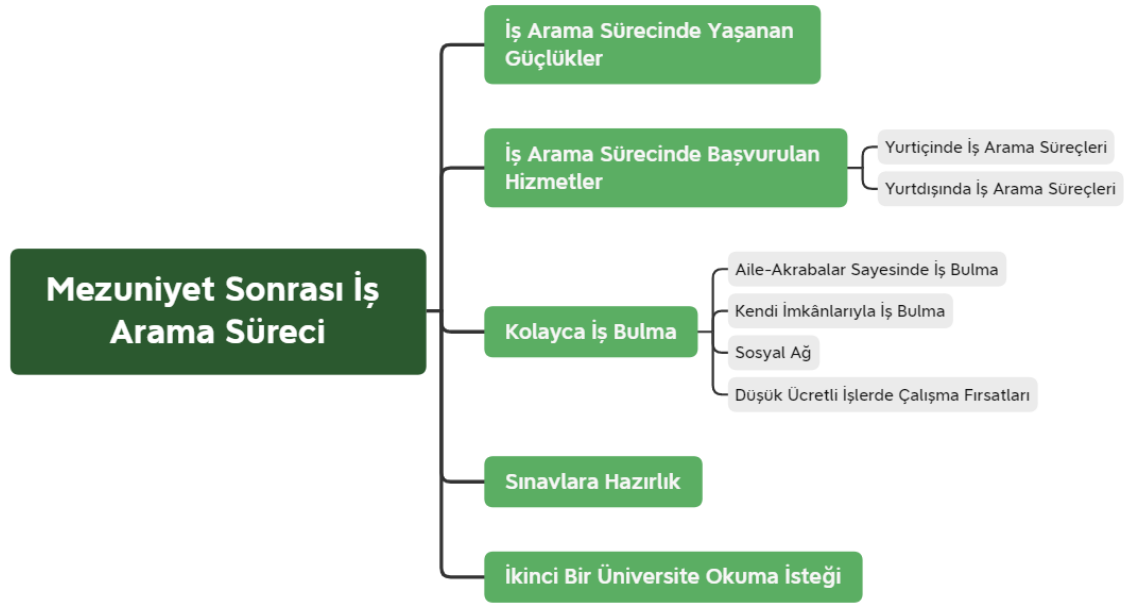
Mezuniyet Sonrası İş Arama Süreci

İş Arama Sürecinde Yaşanan Güçlükler

İş Arama Sürecinde Başvurulan Hizmetler

Yurtiçinde İş Arama Süreçleri

Yurtdışında İş Arama Süreçleri

Kolayca İş Bulma

Aile-Akrabalar Sayesinde İş Bulma

Kendi İmkânlarıyla İş Bulma

Sosyal Ağ

Düşük Ücretli İşlerde Çalışma Fırsatları

Sınavlara Hazırlık

İkinci Bir Üniversite Okuma İsteği